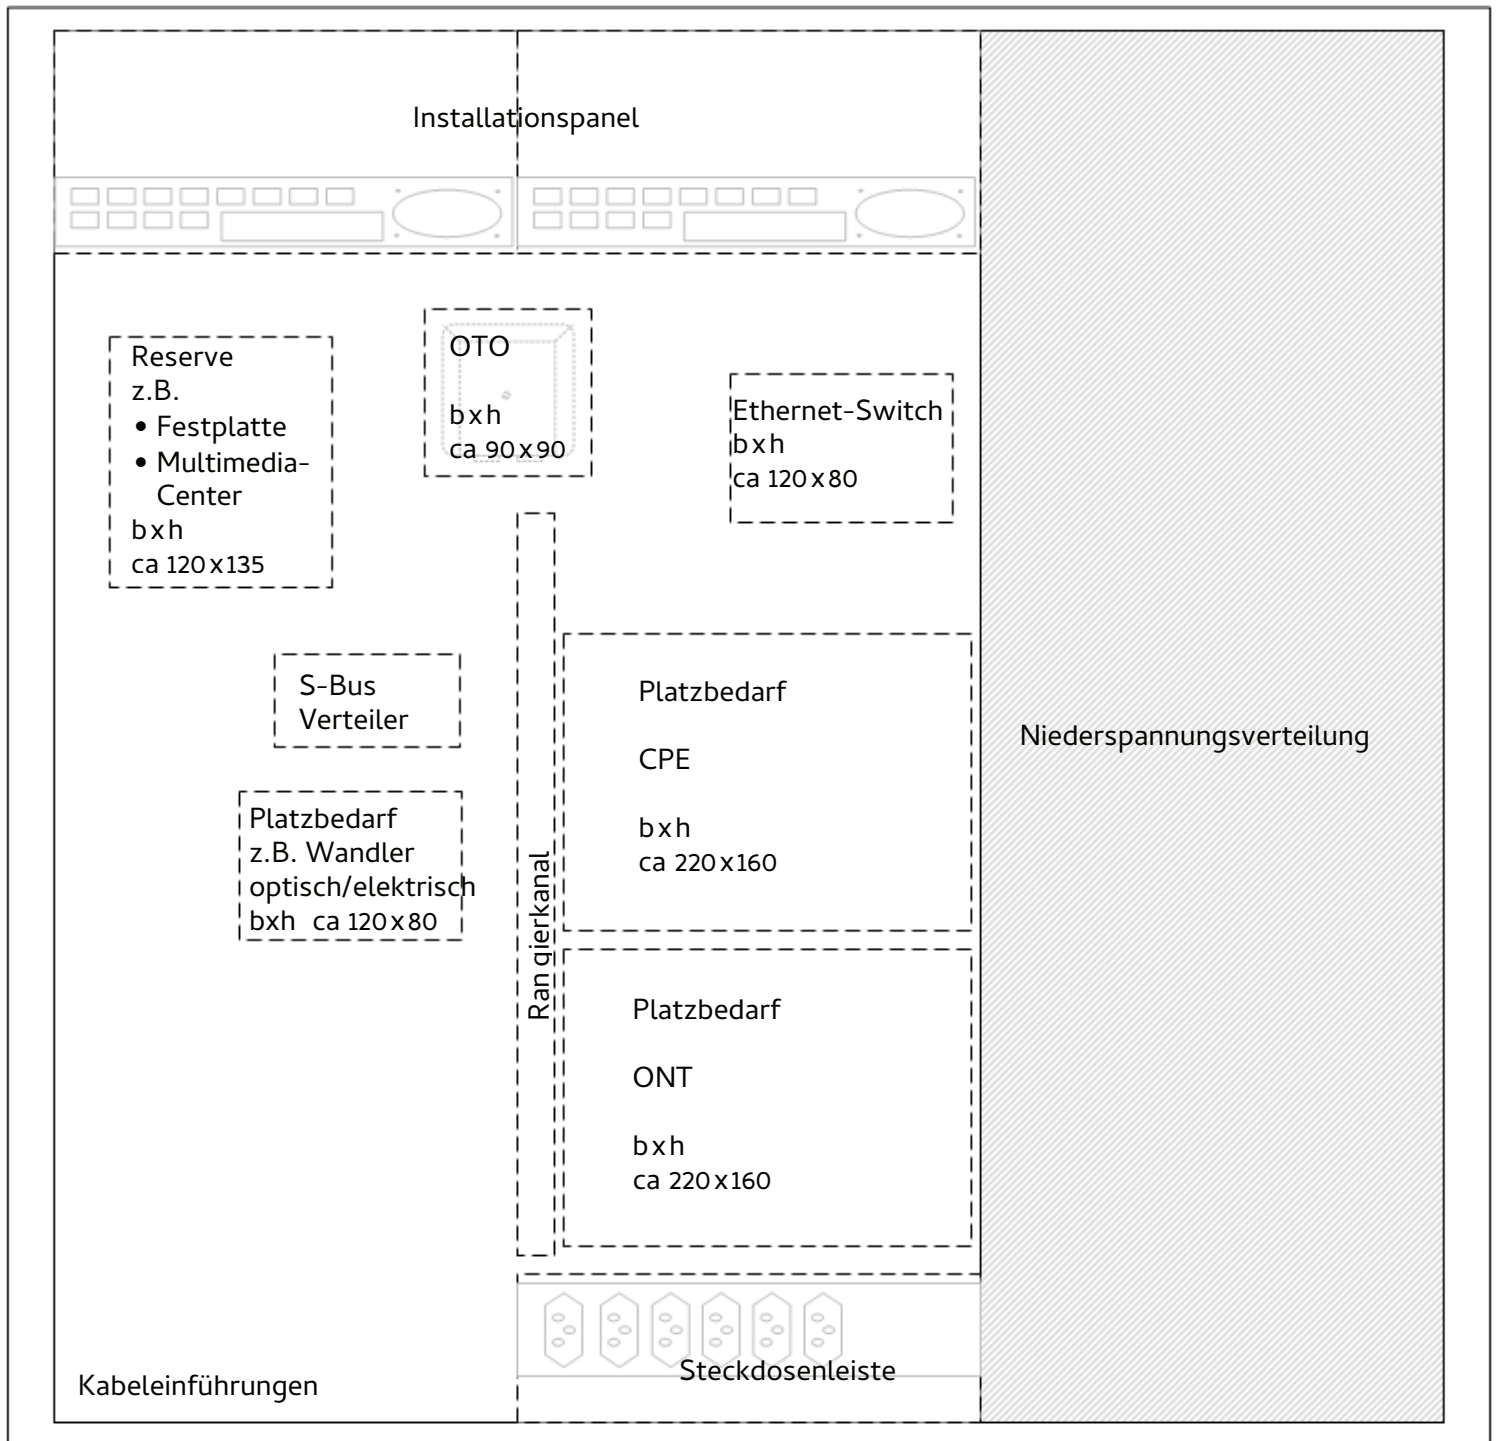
Installationspanel

Reserve
z.B.
• Festplatte
• Multimedia-Center
b x h
ca 120 x 135

OTO

b x h
ca 90 x 90

Ethernet-Switch
b x h
ca 120 x 80

S-Bus
Verteiler

Platzbedarf
z.B. Wandler
optisch/elektrisch
bxh ca 120 x 80

Rangierkanal

Platzbedarf

CPE

b x h
ca 220 x 160

Platzbedarf

ONT

b x h
ca 220 x 160

Niederspannungsverteilung

Steckdosenleiste

Kabeleinführungen